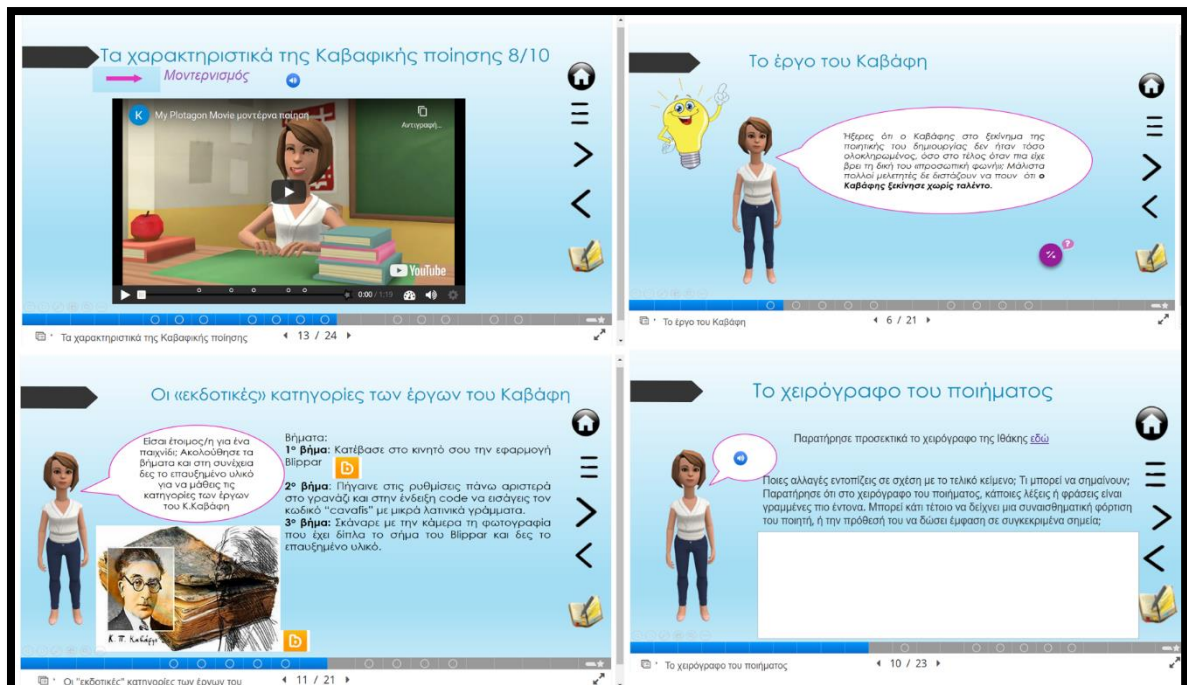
Τα χαρακτηριστικά της Καβαφικής ποίησης 8/10

Μοντερνισμός

K My Plotagon Movie μοντέρνα ποιηση

Αντιγραφή...

YouTube

0:00 / 1:19

Τα χαρακτηριστικά της Καβαφικής ποίησης

13 / 24

Το έργο του Καβάφη

Ήξερες ότι ο Καβάφης στο ξεκίνημα της ποιητικής του δημιουργίας δεν ήταν τόσο ολοκληρωμένος, όσο στο τέλος όταν πια είχε βρει τη δική του «προσωπική φωνή»; Μάλιστα πολλοί μελετητές δε διστάζουν να πουν ότι **ο Καβάφης ξεκίνησε χωρίς ταλέντο.**

Το έργο του Καβάφη

6 / 21

Οι «εκδοτικές» κατηγορίες των έργων του Καβάφη

Είσαι έτοιμος/η για ένα παιχνίδι; Ακολούθησε τα βήματα και στη συνέχεια δες το επαυξημένο υλικό για να μάθεις τις κατηγορίες των έργων του Κ.Καβάφη

Βήματα:
**1ο βήμα:** Κατέβασε στο κινητό σου την εφαρμογή Blippar

**2ο βήμα:** Πήγαινε στις ρυθμίσεις πάνω αριστερά στο γρανάζι και στην ένδειξη code να εισάγεις τον κωδικό "cavafis" με μικρά λατινικά γράμματα.

**3ο βήμα:** Σκάναρε με την κάμερα τη φωτογραφία που έχει δίπλα το σήμα του Blippar και δες το επαυξημένο υλικό.

Κ. Π. Καβάφης

Οι "εκδοτικές" κατηγορίες των έργων του

11 / 21

Το χειρόγραφο του ποιήματος

Παρατήρησε προσεκτικά το χειρόγραφο της Ιθάκης εδώ

Ποιες αλλαγές εντοπίζεις σε σχέση με το τελικό κείμενο; Τι μπορεί να σημαίνουν; Παρατήρησε ότι στο χειρόγραφο του ποιήματος, κάποιες λέξεις ή φράσεις είναι γραμμένες πιο έντονα. Μπορεί κάτι τέτοιο να δείχνει μια συναισθηματική φόρτιση του ποιητή, ή την πρόθεσή του να δώσει έμφαση σε συγκεκριμένα σημεία;

Το χειρόγραφο του ποιήματος

10 / 23